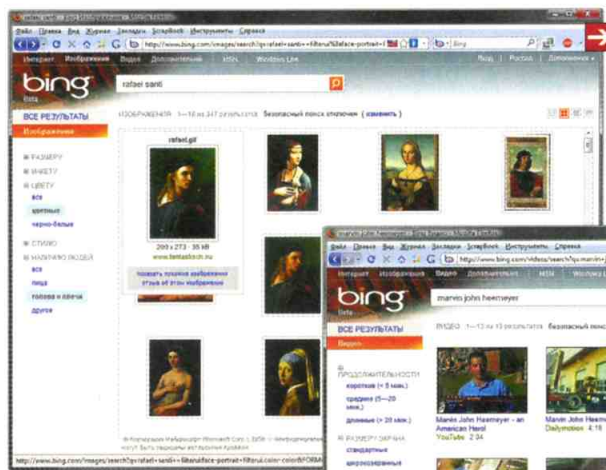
rafael santi - Bing Изображения - Mozilla Firefox

Файл Правка Вид Журнал Закладки ScrapBook Инструменты Справка

http://www.bing.com/images/search?q=rafael+santi+&filterui%3aface-portrait

Интернет Изображения Видео Дополнительно MSN Windows Live

Вход | Россия | Дополнительно

bing beta

rafael santi

ВСЕ РЕЗУЛЬТАТЫ

Изображения

ИЗОБРАЖЕНИЯ 1—16 из 347 результатов Безопасный поиск отключен (изменить)

РАЗМЕР

МАКЕТ

ЦВЕТУ

все

цветные

черно-белые

СТИЛЮ

НАЛИЧИЮ ЛЮДЕЙ

все

лица

голова и плечи

другое

rafael.gif

200 x 273 · 35 КБ

www.fantastiosch.ru

Показать похожие изображения

Отзыв об этом изображении

© Корпорация Майкрософт (Microsoft Corp.), 2009 | Конфиденциальность

http://www.bing.com/images/search?q=rafael+santi+&filterui:face-portrait+filterui:color-color&FORM

Файл Правка Вид Журнал Закладки ScrapBook Инструменты Справка

http://www.bing.com/videos/search?q=marvin

Интернет Изображения Видео Дополнительно MSN

bing beta

marvin john heemeyer

ВСЕ РЕЗУЛЬТАТЫ

Видео

ВИДЕО 1—12 из 13 результатов Безопасный поиск

ПРОДОЛЖИТЕЛЬНОСТИ

короткие (< 5 мин.)

средние (5—20 мин.)

длинные (> 20 мин.)

РАЗМЕРУ ЭКРАНА

стандартные

широкоэкранные

Marvin John Heemeyer - an American Hero!

YouTube 2:04

Marvin John Heemeyer

Dailymotion 4:19